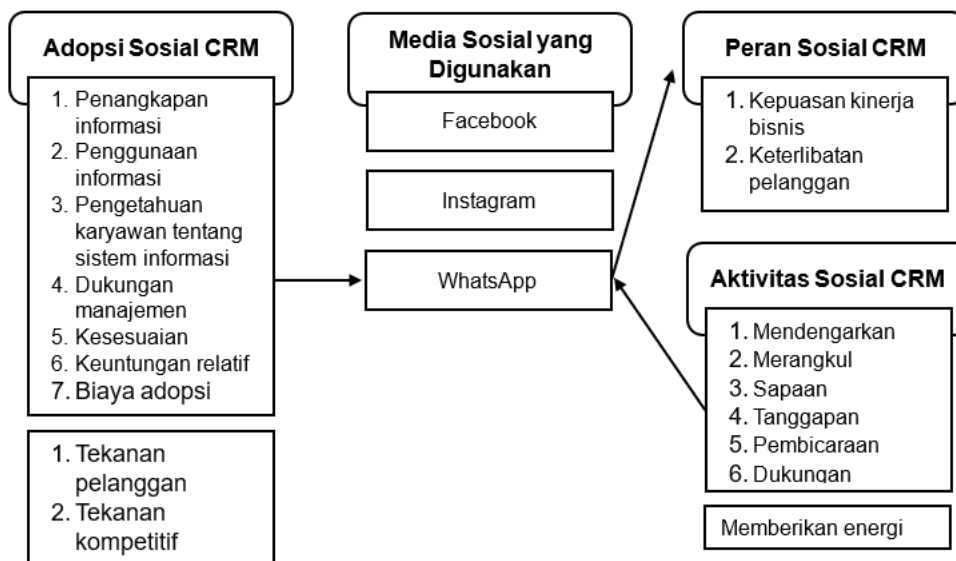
Adopsi Sosial CRM

1. Penangkapan informasi
2. Penggunaan informasi
3. Pengetahuan karyawan tentang sistem informasi
4. Dukungan manajemen
5. Kesesuaian
6. Keuntungan relatif
7. Biaya adopsi

1. Tekanan pelanggan
2. Tekanan kompetitif

Media Sosial yang Digunakan

Facebook

Instagram

WhatsApp

Peran Sosial CRM

1. Kepuasan kinerja bisnis
2. Keterlibatan pelanggan

Aktivitas Sosial CRM

1. Mendengarkan
2. Merangkul
3. Sapaan
4. Tanggapan
5. Pembicaraan
6. Dukungan

Memberikan energi